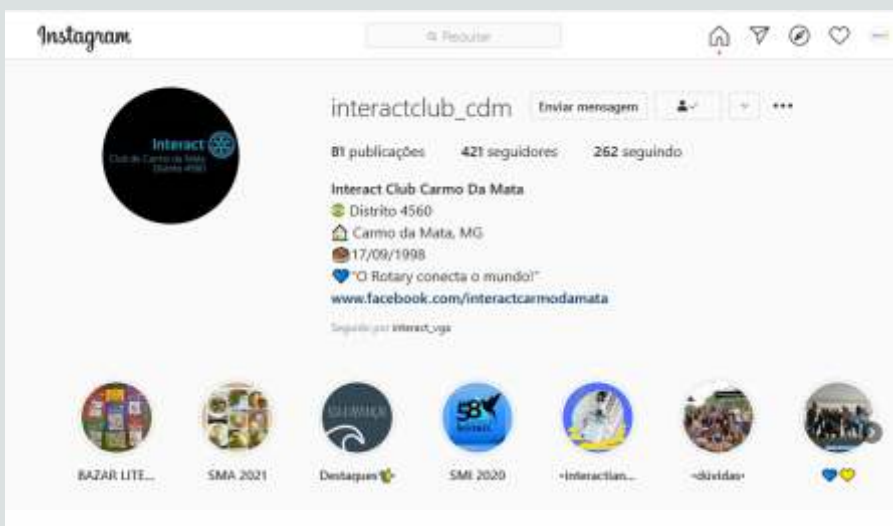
Instagram

Pesquisar

interactclub_cdm Enviar mensagem

81 publicações 421 seguidores 262 seguindo

Interact Club Carmo Da Mata
Distrito 4560
Carmo da Mata, MG
17/09/1998
"O Rotary conecta o mundo!"
www.facebook.com/interactcarmodamata

Seguido por interact_vga

Interact
Club de Carmo da Mata
Distrito 4560

BAZAR LITE... SMA 2021 Destaques SMI 2020 •interactian... •dúvidas•

58